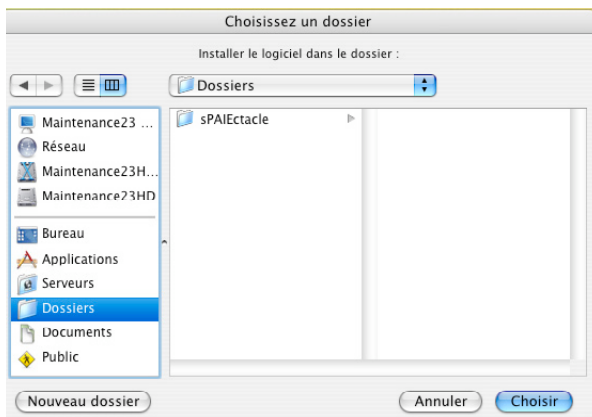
Choisissez un dossier

Installer le logiciel dans le dossier :

Dossiers

Maintenance23 ...
Réseau
Maintenance23H...
Maintenance23HD
Bureau
Applications
Serveurs
Dossiers
Documents
Public

sPAIEctacle

Nouveau dossier

Annuler

Choisir